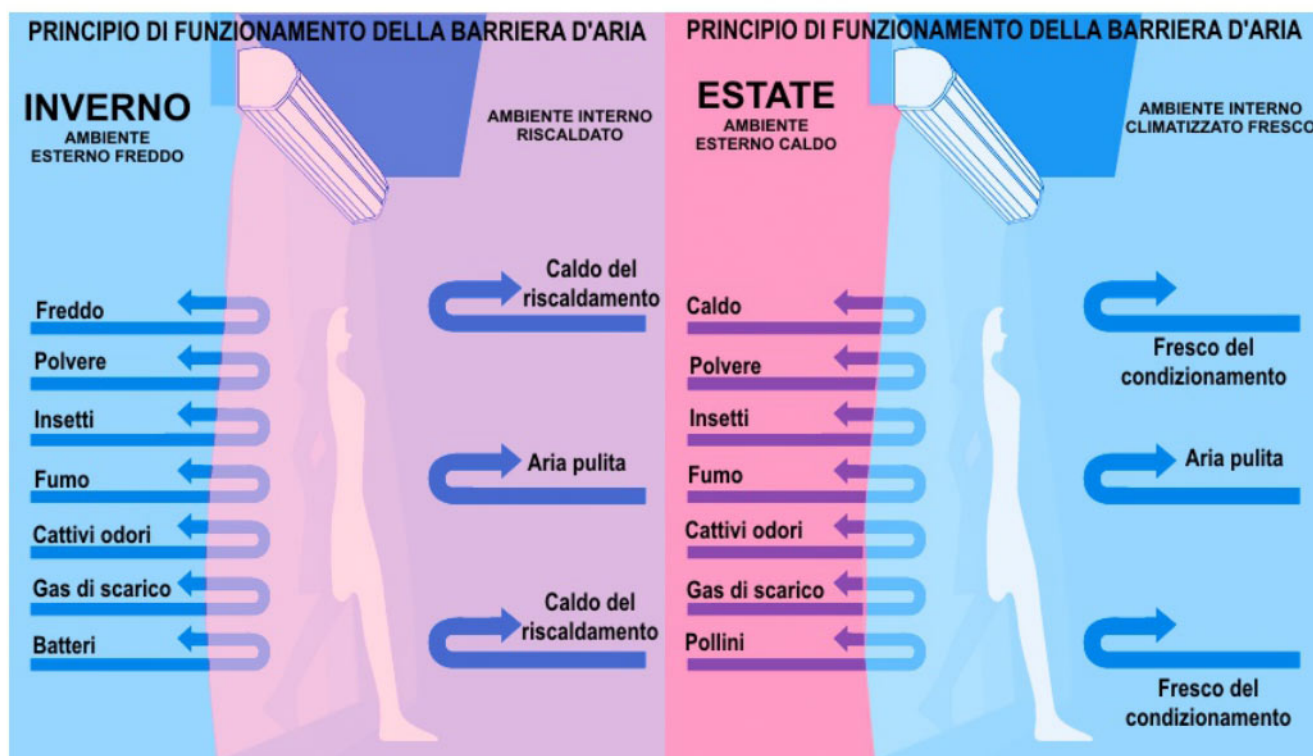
PRINCIPIO DI FUNZIONAMENTO DELLA BARRIERA D'ARIA

INVERNO
AMBIENTE ESTERNO FREDDO

AMBIENTE INTERNO RISCALDATO

Freddo
Polvere
Insetti
Fumo
Cattivi odori
Gas di scarico
Batteri

Caldo del riscaldamento
Aria pulita
Caldo del riscaldamento

PRINCIPIO DI FUNZIONAMENTO DELLA BARRIERA D'ARIA

ESTATE
AMBIENTE ESTERNO CALDO

AMBIENTE INTERNO CLIMATIZZATO FRESCO

Caldo
Polvere
Insetti
Fumo
Cattivi odori
Gas di scarico
Pollini

Fresco del condizionamento
Aria pulita
Fresco del condizionamento